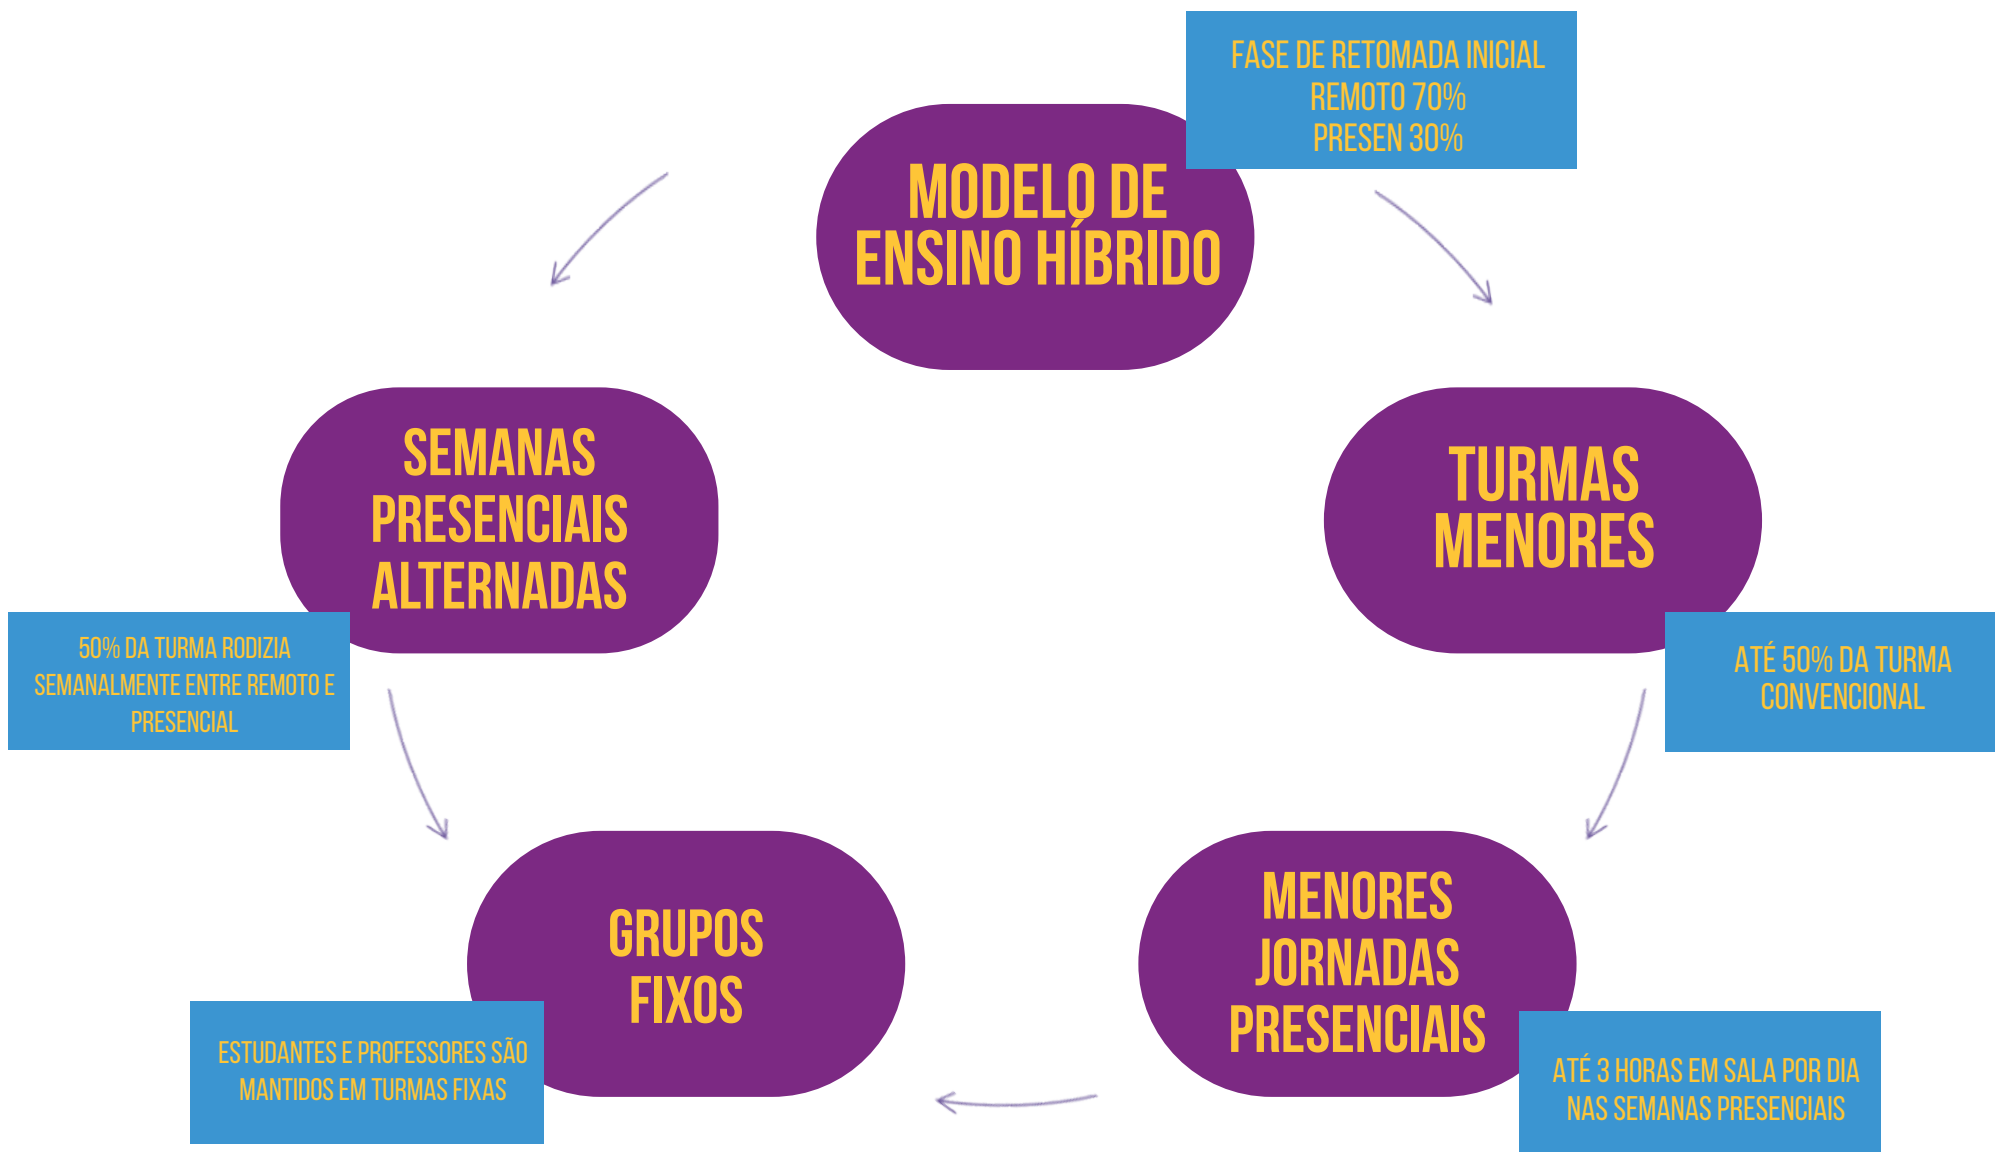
MODELO DE ENSINO HÍBRIDO

FASE DE RETOMADA INICIAL
REMOTO 70%
PRESEN 30%

TURMAS MENORES

ATÉ 50% DA TURMA CONVENCIONAL

MENORES JORNADAS PRESENCIAIS

ATÉ 3 HORAS EM SALA POR DIA NAS SEMANAS PRESENCIAIS

GRUPOS FIXOS

ESTUDANTES E PROFESSORES SÃO MANTIDOS EM TURMAS FIXAS

SEMANAS PRESENCIAIS ALTERNADAS

50% DA TURMA RODIZIA SEMANALMENTE ENTRE REMOTO E PRESENCIAL